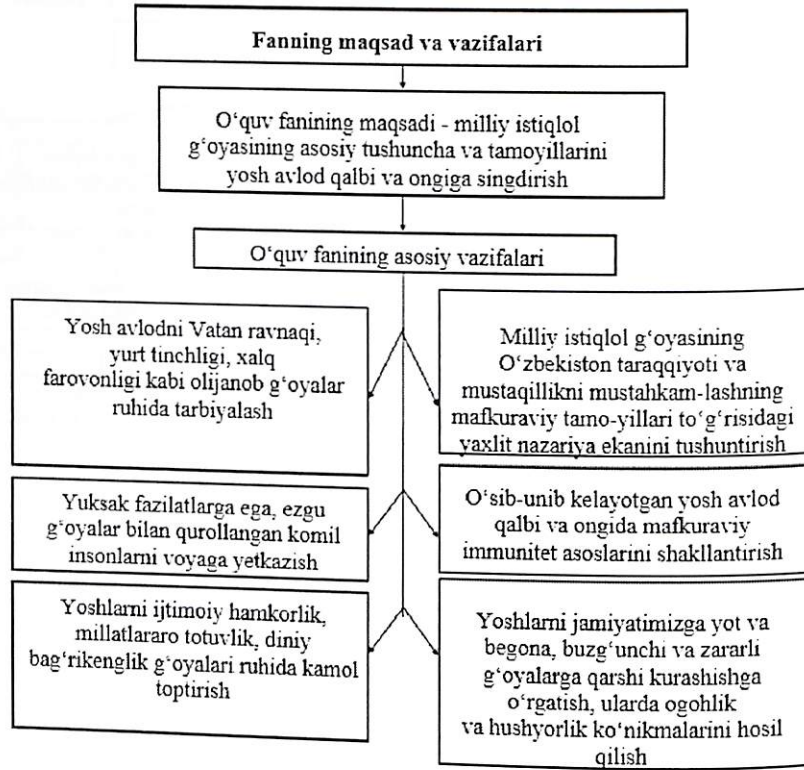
Fanning maqsad va vazifalari

O‘quv fanining maqsadi - milliy istiqlol g‘oyasining asosiy tushuncha va tamoyillarini yosh avlod qalbi va ongiga singdirish

O‘quv fanining asosiy vazifalari

Yosh avlodni Vatan ravnaqi, yurt tinchligi, xalq farovonligi kabi olijanob g‘oyalar ruhida tarbiyalash

Milliy istiqlol g‘oyasining O‘zbekiston taraqqiyoti va mustaqillikni mustahkam-lashning mafkuraviy tamo-yillari to‘g‘risidagi yaxlit nazariya ekanini tushuntirish

Yuksak fazilatlarga ega, ezgu g‘oyalar bilan qurollangan komil insonlarni voyaga yetkazish

O‘sib-unib kelayotgan yosh avlod qalbi va ongida mafkuraviy immunitet asoslarini shakllantirish

Yoshlarni ijtimoiy hamkorlik, millatlararo totuvlik, diniy bag‘rikenglik g‘oyalari ruhida kamol toptirish

Yoshlarni jamiyatimizga yot va begona, buzg‘unchi va zararli g‘oyalarga qarshi kurashishga o‘rgatish, ularda ogohlik va hushyorlik ko‘nikmalarini hosil qilish